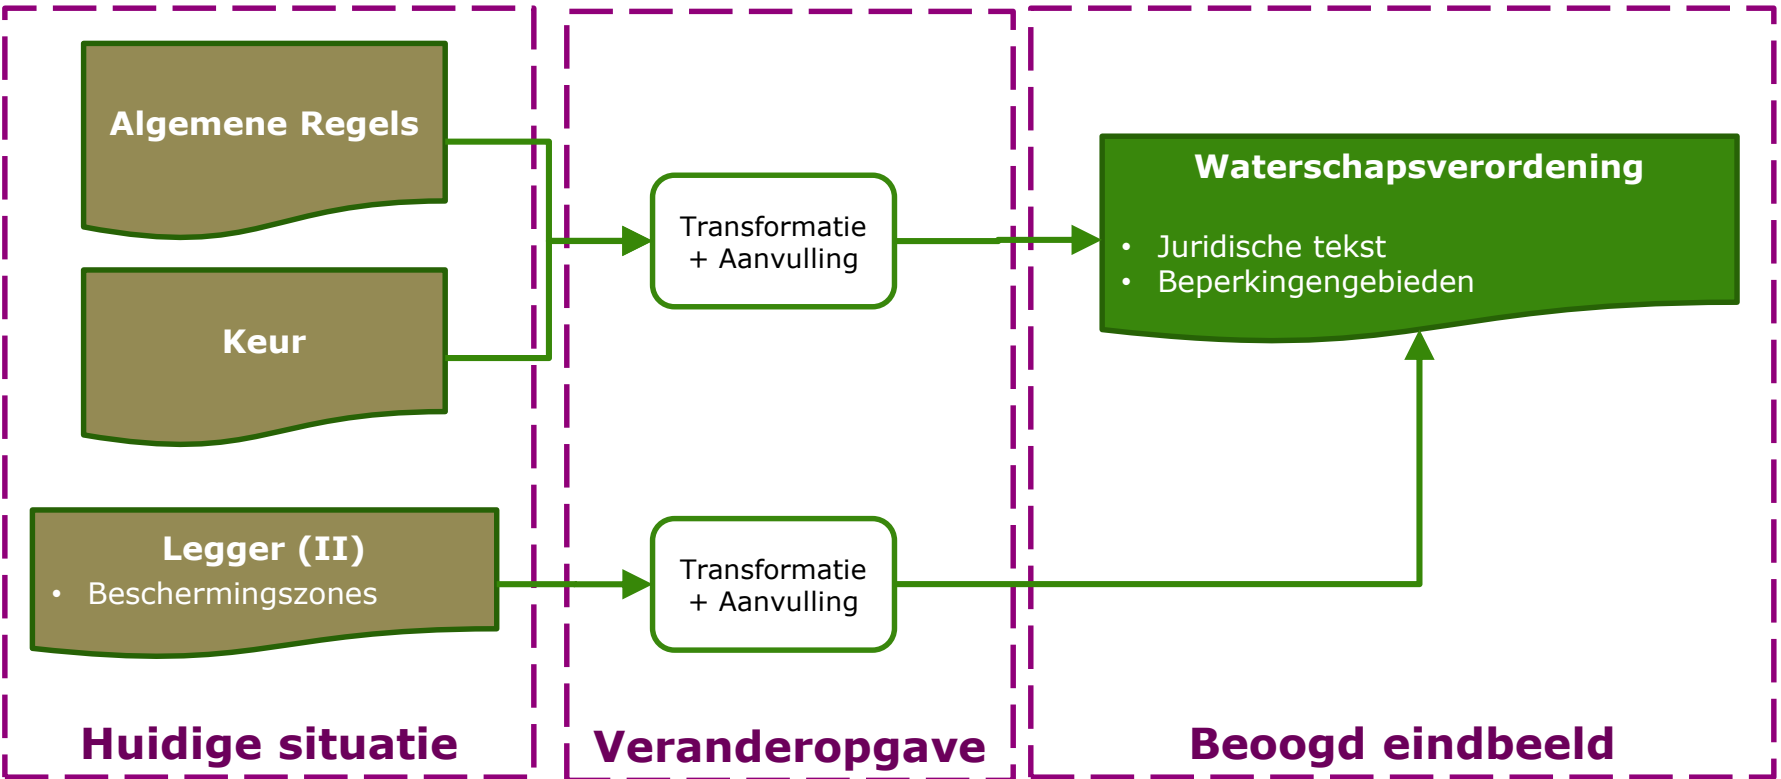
Algemene Regels

Keur

Legger (II)
• Beschermingszones

Transformatie
+ Aanvulling

Transformatie
+ Aanvulling

Waterschapsverordening
• Juridische tekst
• Beperkingengebieden

Huidige situatie

Veranderopgave

Beoogd eindbeeld